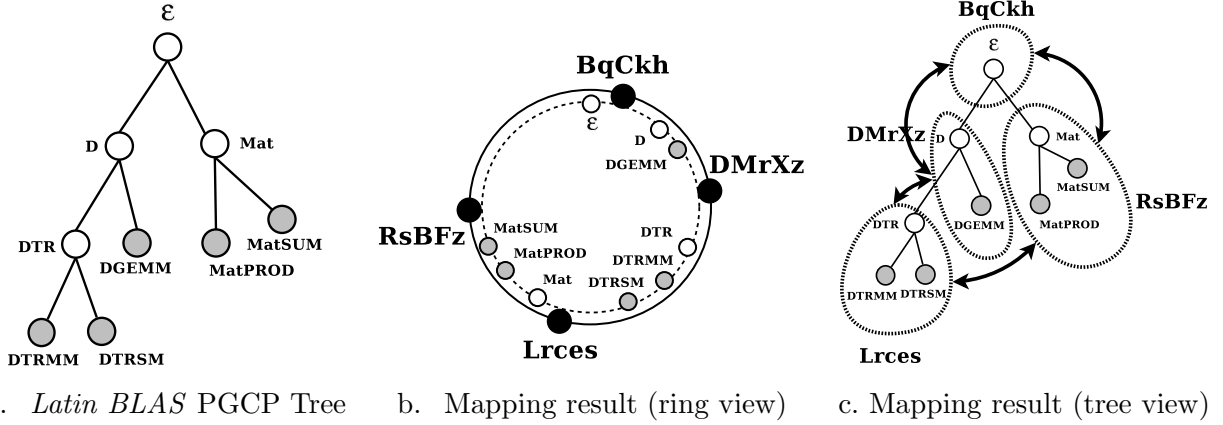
ε

D

Mat

DTR

DGEMM

MatPROD

MatSUM

DTRMM

DTRSM

. *Latin BLAS* PGCP Tree

BqCkh

ε

D

DGEMM

DMrXz

RsBFz

MatSUM

MatPROD

Mat

DTR

DTRMM

DTRSM

Lrces

b. Mapping result (ring view)

BqCkh

ε

DMrXz

D

Mat

MatSUM

RsBFz

DTR

DGEMM

MatPROD

DTRMM

DTRSM

Lrces

c. Mapping result (tree view)